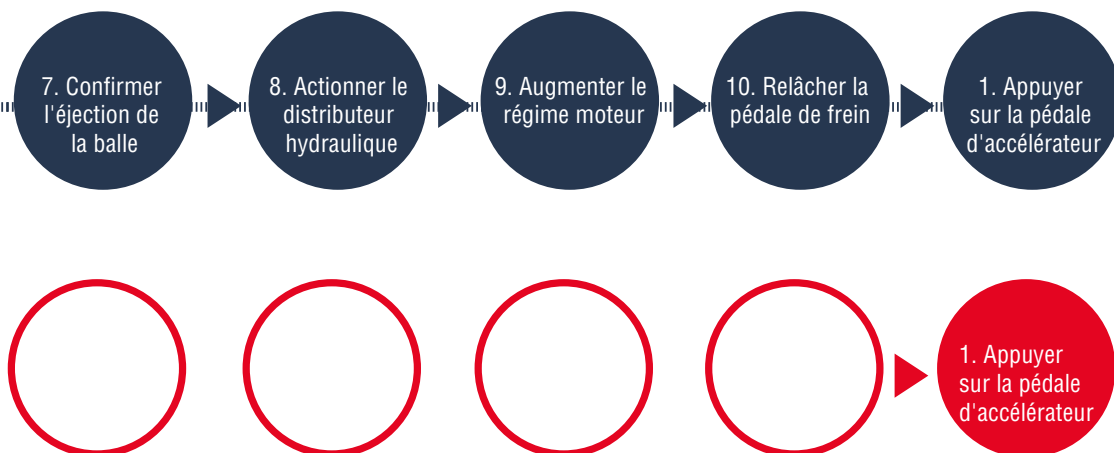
7. Confirmer l'éjection de la balle

8. Actionner le distributeur hydraulique

9. Augmenter le régime moteur

10. Relâcher la pédale de frein

1. Appuyer sur la pédale d'accélérateur

1. Appuyer sur la pédale d'accélérateur